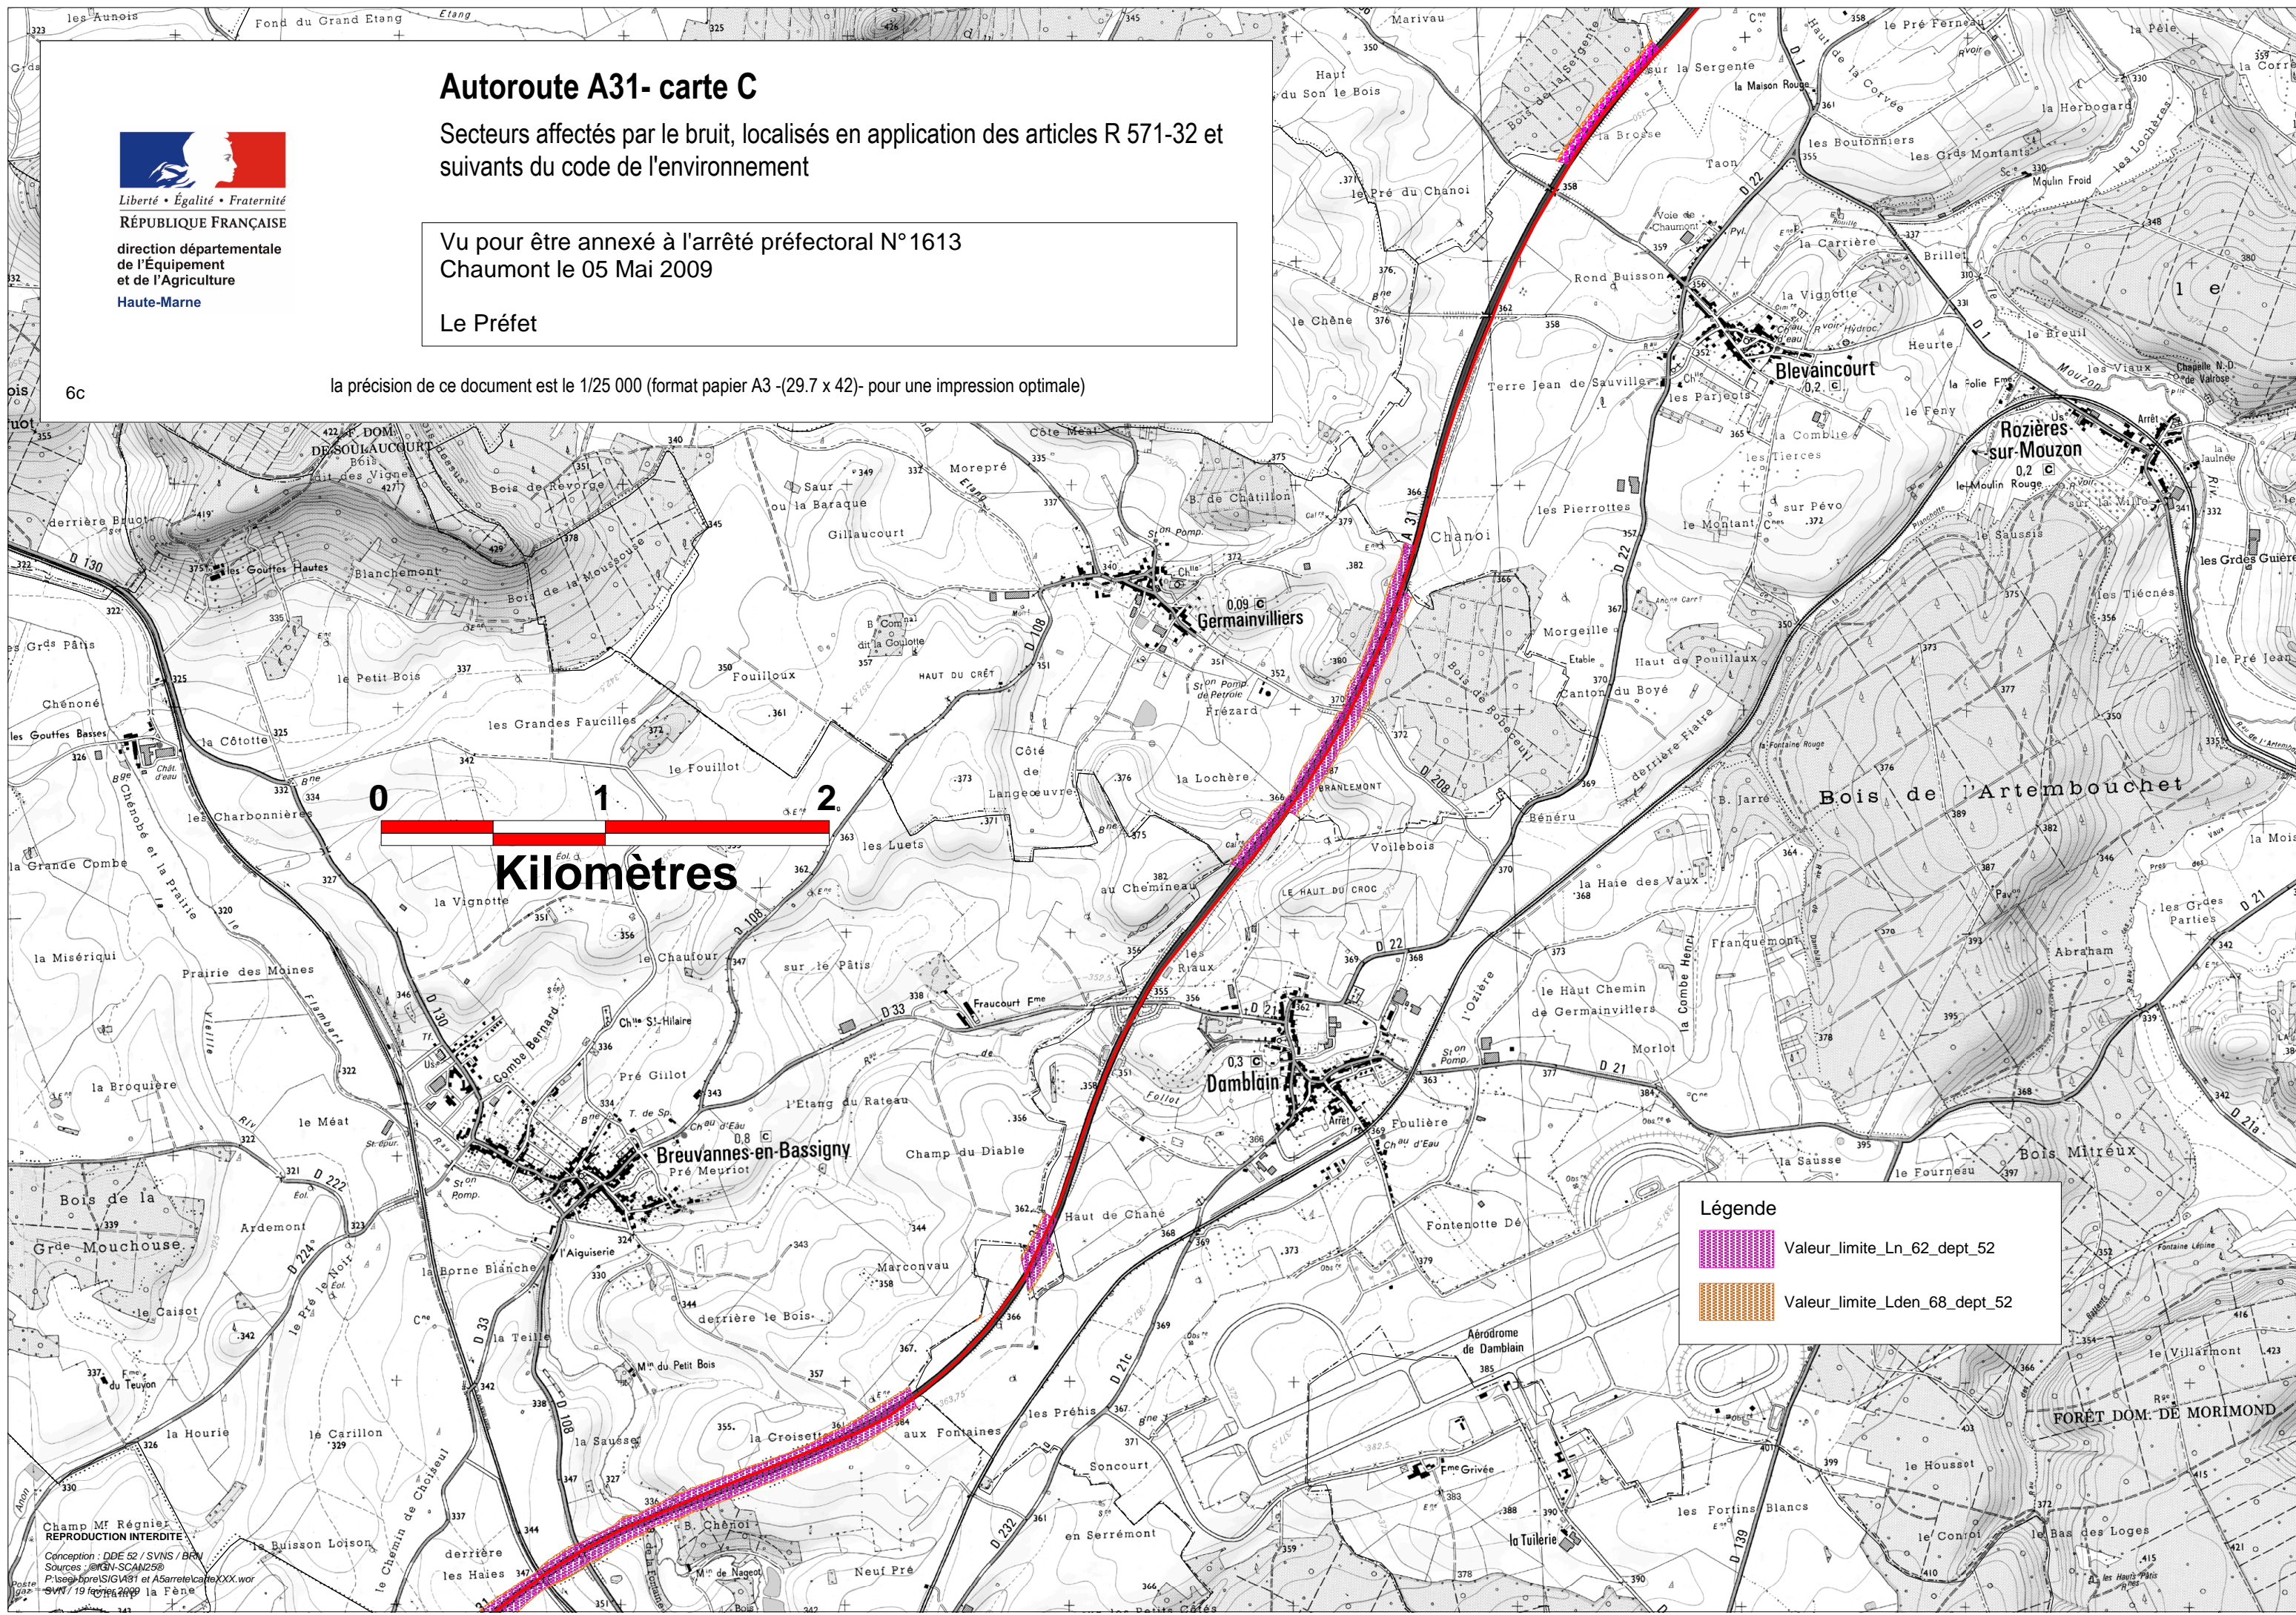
Autoroute A31- carte C

Secteurs affectés par le bruit, localisés en application des articles R 571-32 et suivants du code de l'environnement

Liberté • Égalité • Fraternité
RÉPUBLIQUE FRANÇAISE
direction départementale de l'Équipement et de l'Agriculture
Haute-Marne

Vu pour être annexé à l'arrêté préfectoral N°1613
Chaumont le 05 Mai 2009

Le Préfet

6c

la précision de ce document est le 1/25 000 (format papier A3 -(29.7 x 42)- pour une impression optimale)

0 1 2
Kilomètres

Légende
Valeur_limite_Ln_62_dept_52
Valeur_limite_Lden_68_dept_52

les Aunois
Fond du Grand Etang
Marivau
le Pré Ferneau
la Pèle
la Corre
sur la Sergente
La Maison Rouge
la Herbogard
Haut du Son le Bois
la Brosse
les Boutonniers
les Grds Montants
Moulin Froid
Taon
le Pré du Chanoi
la Carrière
Brillet
Rond Buisson
la Vignotte
le Chêne
Heurte
le Breuil
Terre Jean de Sauviller
les Parjots
Blevaincourt
les Viaux
Chapelle N.-D. de Valrose
le Feny
Rozières-sur-Mouzon
la Combue
les Tierces
le Moulin Rouge
sur Pévo
les Pierrottes
le Montant
Chanoi
la Saussis
les Grdes Guères
Côte Meal
Morepré
Saur ou la Baraque
Gillaucourt
B. de Châtillon
DOM. DE SOULAUCOURT
Bois dit des Vignes
Bois de Revorge
derrière Bruot
les Gouttes Hautes
Blanchemont
Bois de la Moussière
Germainvilliers
Morgeille
les Tiécnes
Etable
Canton du Boyé
Haut de Pouillaux
le Pré Jean
les Grds Pâtis
le Petit Bois
Fouilloux
HAUT DU CRÊT
Frézard
Chenoné
les Gouttes Basses
la Côtotte
les Grandes Faucilles
le Fouillot
Côte de Langeoeuvre
la Lochère
BRANLEMONT
derrière Fiatre
Bois de l'Artembouchet
B. Jarre
Bèneru
la Moisse
les Charbonnières
la Grande Combe
les Luets
Voilebois
la Haie des Vaux
la Vignotte
au Chemineau
LE HAUT DU CROC
Franquemont
les Grdes Parties
Abraham
la Misériquí
Prairie des Moines
le Chaufour
sur le Pâtis
les Riaux
le Haut Chemin de Germainvillers
Fraucourt Fme
Chle St-Hilaire
Combe Bernard
Pré Gillot
Morlot
la Broquière
le Méat
Damblain
l'Etang du Rateau
Breuvannes-en-Bassigny
Pré Meuriot
Foulière
Champ du Diable
la Sausse
Bois Mitreux
le Fourneau
Bois de la
Ardemont
Grde Mouchouse
l'Aiguiserie
la Borne Blanche
Haut de Chane
Fontenotte
Marconvau
derrière le Bois
le Caisot
la Teille
Aérodrome de Damblain
le Villarmont
du Teuyon
M du Petit Bois
la Sausse
la Croisette
aux Fontaines
les Préhis
FORÊT DOM. DE MORIMOND
la Hourie
le Carillon
Soncourt
Grivée
le Housset
Champ Mt Régnier
Buisson Loison
derrière les Haies
B. Chênot
de Nageot
Neuf Pré
en Serrémont
les Fortins Blancs
la Tuilerie
le Conrot
le Bas des Loges
les Hauts Pâtis
la Fène
REPRODUCTION INTERDITE
Conception : DDE 52 / SVNS / BRN
Sources : ©IGN-SCAN25®
D 130
D 108
D 22
D 21
D 33
D 222
D 224
D 21c
D 232
D 139
D 208
D 21a
A 31